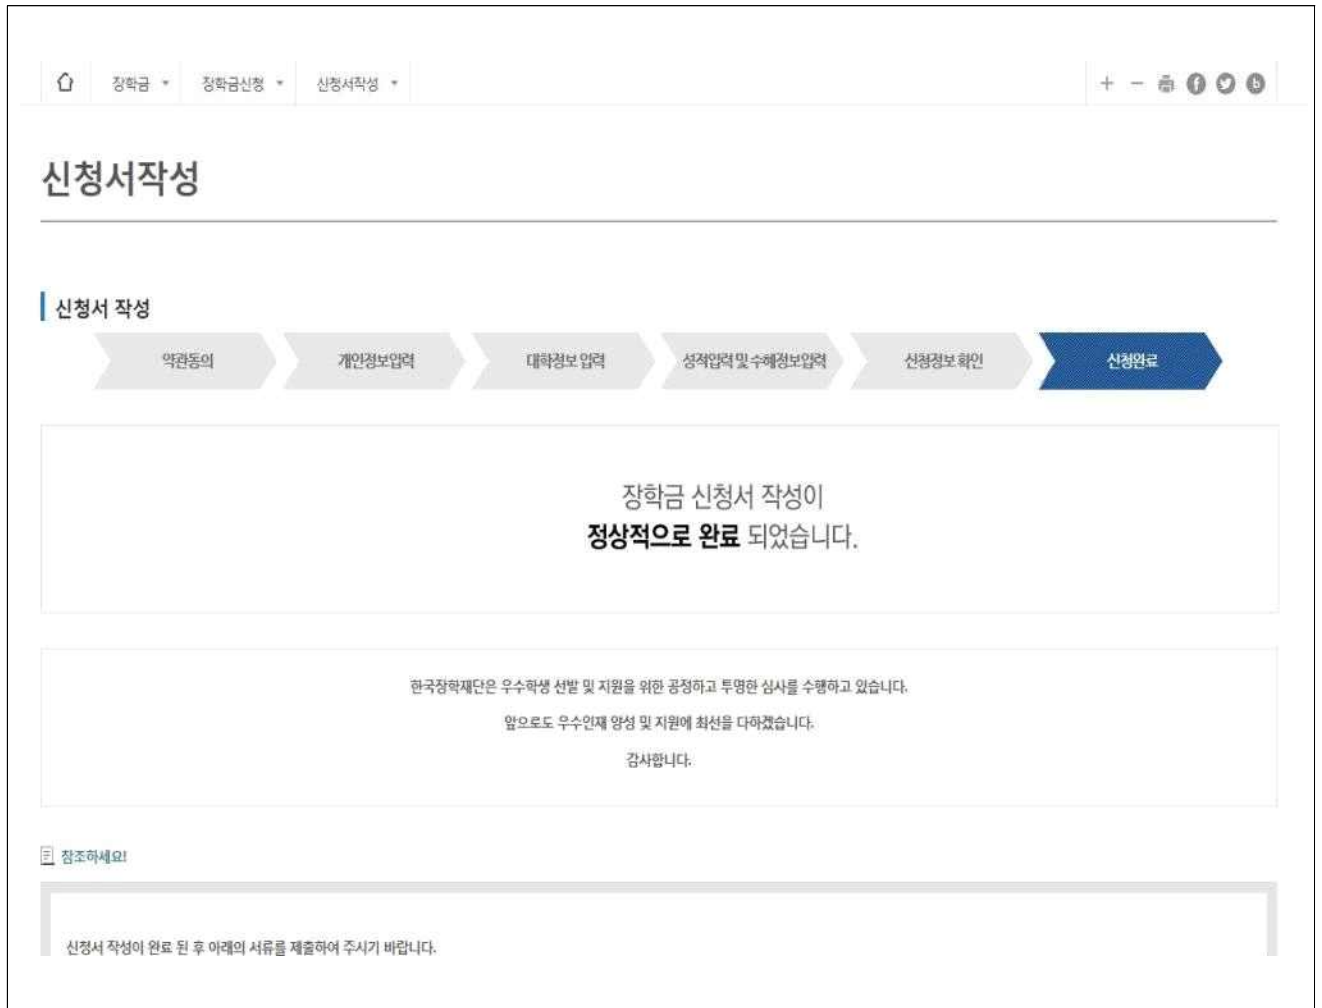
장학금 장학금신청 신청서작성

+ −

신청서작성

신청서 작성

약관동의 개인정보입력 대학정보 입력 성적입력 및 수혜정보입력 신청정보 확인 신청완료

장학금 신청서 작성이
정상적으로 완료 되었습니다.

한국장학재단은 우수학생 선발 및 지원을 위한 공정하고 투명한 심사를 수행하고 있습니다.

앞으로도 우수인재 양성 및 지원에 최선을 다하겠습니다.

감사합니다.

참조하세요!

신청서 작성이 완료 된 후 아래의 서류를 제출하여 주시기 바랍니다.